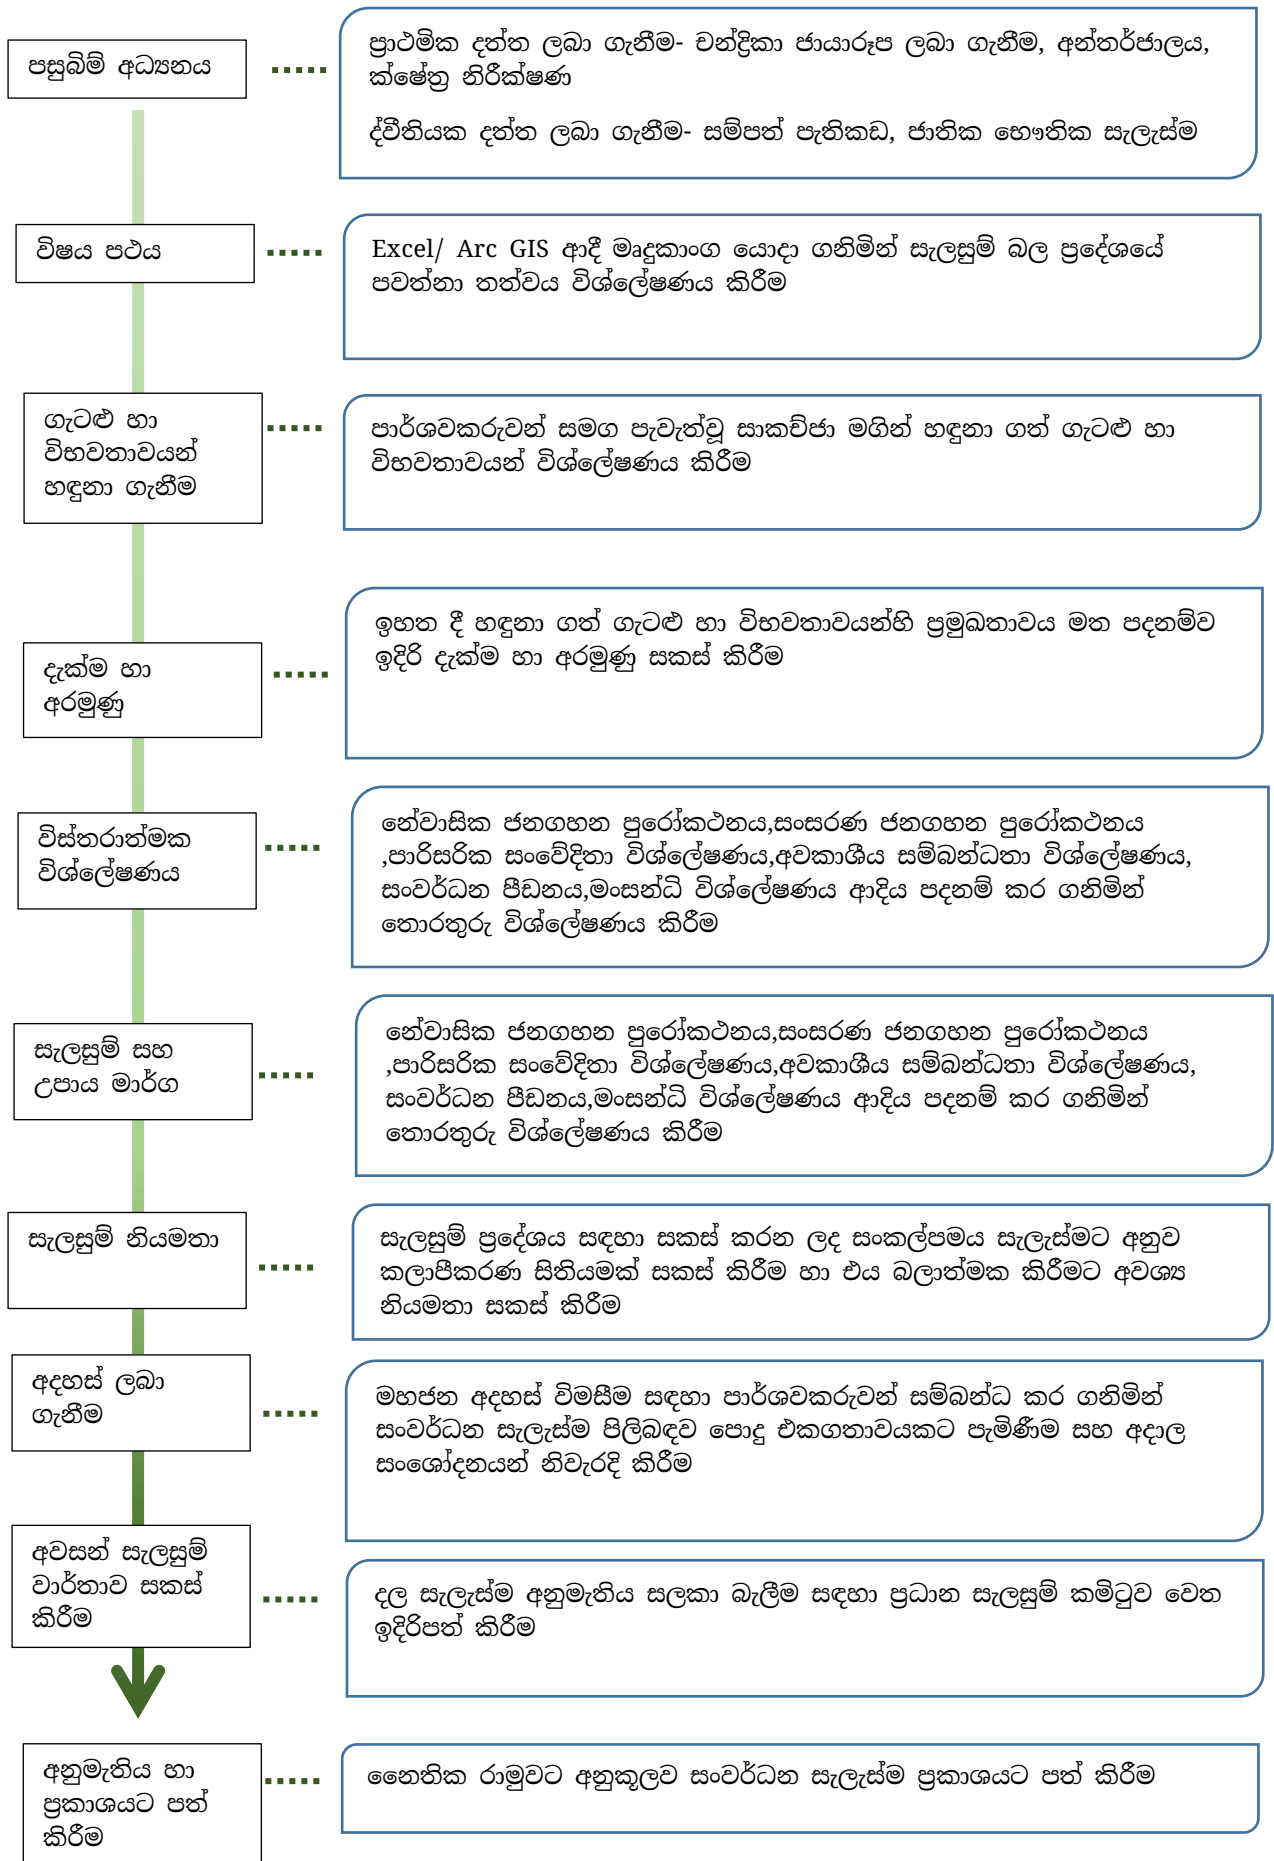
පසුබිම් අධ්‍යනය

ප්‍රාථමික දත්ත ලබා ගැනීම- චන්ද්‍රිකා ඡායාරූප ලබා ගැනීම, අන්තර්ජාලය, ක්ෂේත්‍ර නිරීක්ෂණ

ද්වීතියක දත්ත ලබා ගැනීම- සම්පත් පැතිකඩ, ජාතික භෞතික සැලැස්ම

විෂය පථය

Excel/ Arc GIS ආදී මෘදුකාංග යොදා ගනිමින් සැලසුම් බල ප්‍රදේශයේ පවත්නා තත්වය විශ්ලේෂණය කිරීම

ගැටළු හා විභවතාවයන් හඳුනා ගැනීම

පාර්ශවකරුවන් සමග පැවැත්වූ සාකච්ඡා මගින් හඳුනා ගත් ගැටළු හා විභවතාවයන් විශ්ලේෂණය කිරීම

දැක්ම හා අරමුණු

ඉහත දී හඳුනා ගත් ගැටළු හා විභවතාවයන්හි ප්‍රමුඛතාවය මත පදනම්ව ඉදිරි දැක්ම හා අරමුණු සකස් කිරීම

විස්තරාත්මක විශ්ලේෂණය

නේවාසික ජනගහන පුරෝකථනය,සංසරණ ජනගහන පුරෝකථනය ,පාරිසරික සංවේදිතා විශ්ලේෂණය,අවකාශීය සම්බන්ධතා විශ්ලේෂණය, සංවර්ධන පීඩනය,මංසන්ධි විශ්ලේෂණය ආදිය පදනම් කර ගනිමින් තොරතුරු විශ්ලේෂණය කිරීම

සැලසුම් සහ උපාය මාර්ග

නේවාසික ජනගහන පුරෝකථනය,සංසරණ ජනගහන පුරෝකථනය ,පාරිසරික සංවේදිතා විශ්ලේෂණය,අවකාශීය සම්බන්ධතා විශ්ලේෂණය, සංවර්ධන පීඩනය,මංසන්ධි විශ්ලේෂණය ආදිය පදනම් කර ගනිමින් තොරතුරු විශ්ලේෂණය කිරීම

සැලසුම් නියමනා

සැලසුම් ප්‍රදේශය සඳහා සකස් කරන ලද සංකල්පමය සැලැස්මට අනුව කලාපීකරණ සිතියමක් සකස් කිරීම හා එය බලාත්මක කිරීමට අවශ්‍ය නියමනා සකස් කිරීම

අදහස් ලබා ගැනීම

මහජන අදහස් විමසීම සඳහා පාර්ශවකරුවන් සම්බන්ධ කර ගනිමින් සංවර්ධන සැලැස්ම පිලිබඳව පොදු එකගතාවයකට පැමිණීම සහ අදාල සංශෝදනයන් නිවැරදි කිරීම

අවසන් සැලසුම් වාර්තාව සකස් කිරීම

දල සැලැස්ම අනුමැතිය සලකා බැලීම සඳහා ප්‍රධාන සැලසුම් කමිටුව වෙත ඉදිරිපත් කිරීම

අනුමැතිය හා ප්‍රකාශයට පත් කිරීම

නෛතික රාමුවට අනුකූලව සංවර්ධන සැලැස්ම ප්‍රකාශයට පත් කිරීම